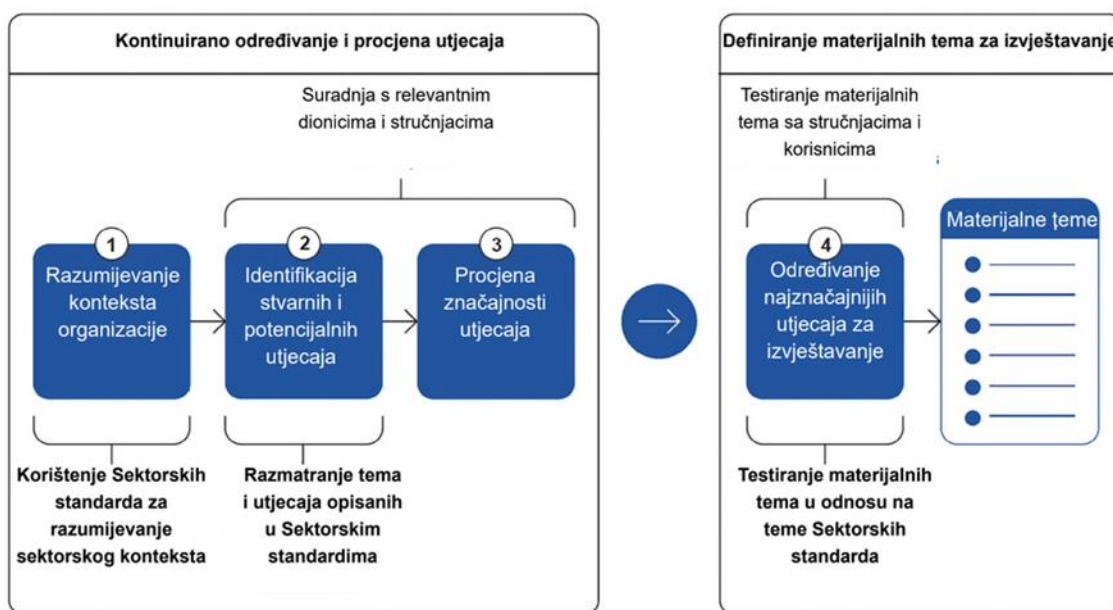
Kontinuirano određivanje i procjena utjecaja

Suradnja s relevantnim dionicima i stručnjacima

1
Razumijevanje konteksta organizacije

2
Identifikacija stvarnih i potencijalnih utjecaja

3
Procjena značajnosti utjecaja

Korištenje Sektorskih standarda za razumijevanje sektorskog konteksta

Razmatranje tema i utjecaja opisanih u Sektorskim standardima

Definiranje materijalnih tema za izvještavanje

Testiranje materijalnih tema sa stručnjacima i korisnicima

4
Određivanje najznačajnijih utjecaja za izvještavanje

Materijalne teme

Testiranje materijalnih tema u odnosu na teme Sektorskih standarda